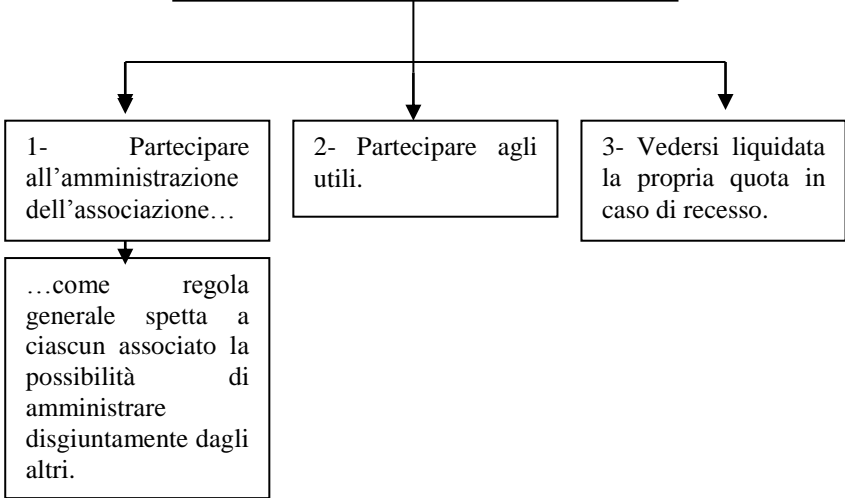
1- Partecipare all’amministrazione dell’associazione…

…come regola generale spetta a ciascun associato la possibilità di amministrare disgiuntamente dagli altri.

2- Partecipare agli utili.

3- Vedersi liquidata la propria quota in caso di recesso.